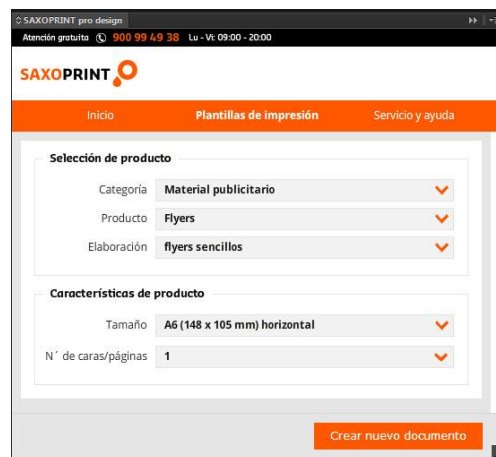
SAXOPRINT pro design

Atención gratuita 900 99 49 38 Lu - Vi: 09:00 - 20:00

SAXOPRINT

Inicio
Plantillas de impresión
Servicio y ayuda

Selección de producto

Categoría Material publicitario
Producto Flyers
Elaboración flyers sencillos

Características de producto

Tamaño A6 (148 x 105 mm) horizontal
N´ de caras/páginas 1

Crear nuevo documento